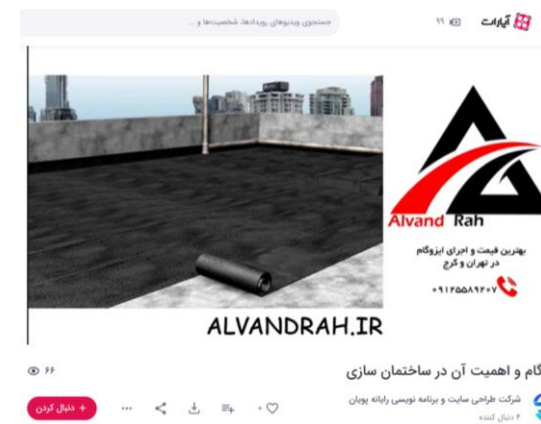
آپارات
۹۹
جستجوی ویدیوهای رویدادها، شخصیت‌ها و ...

Alvand Rah
بهترین قیمت و اجرای ایزوگام در تهران و کرج
۰۹۱۲۵۵۸۹۲۰۷
ALVANDRAH.IR

گام و اهمیت آن در ساختمان سازی
۶۶
شرکت طراحی سایت و برنامه نویسی رایانه پویان
۴ دنبال کننده
+ دنبال کردن
۰